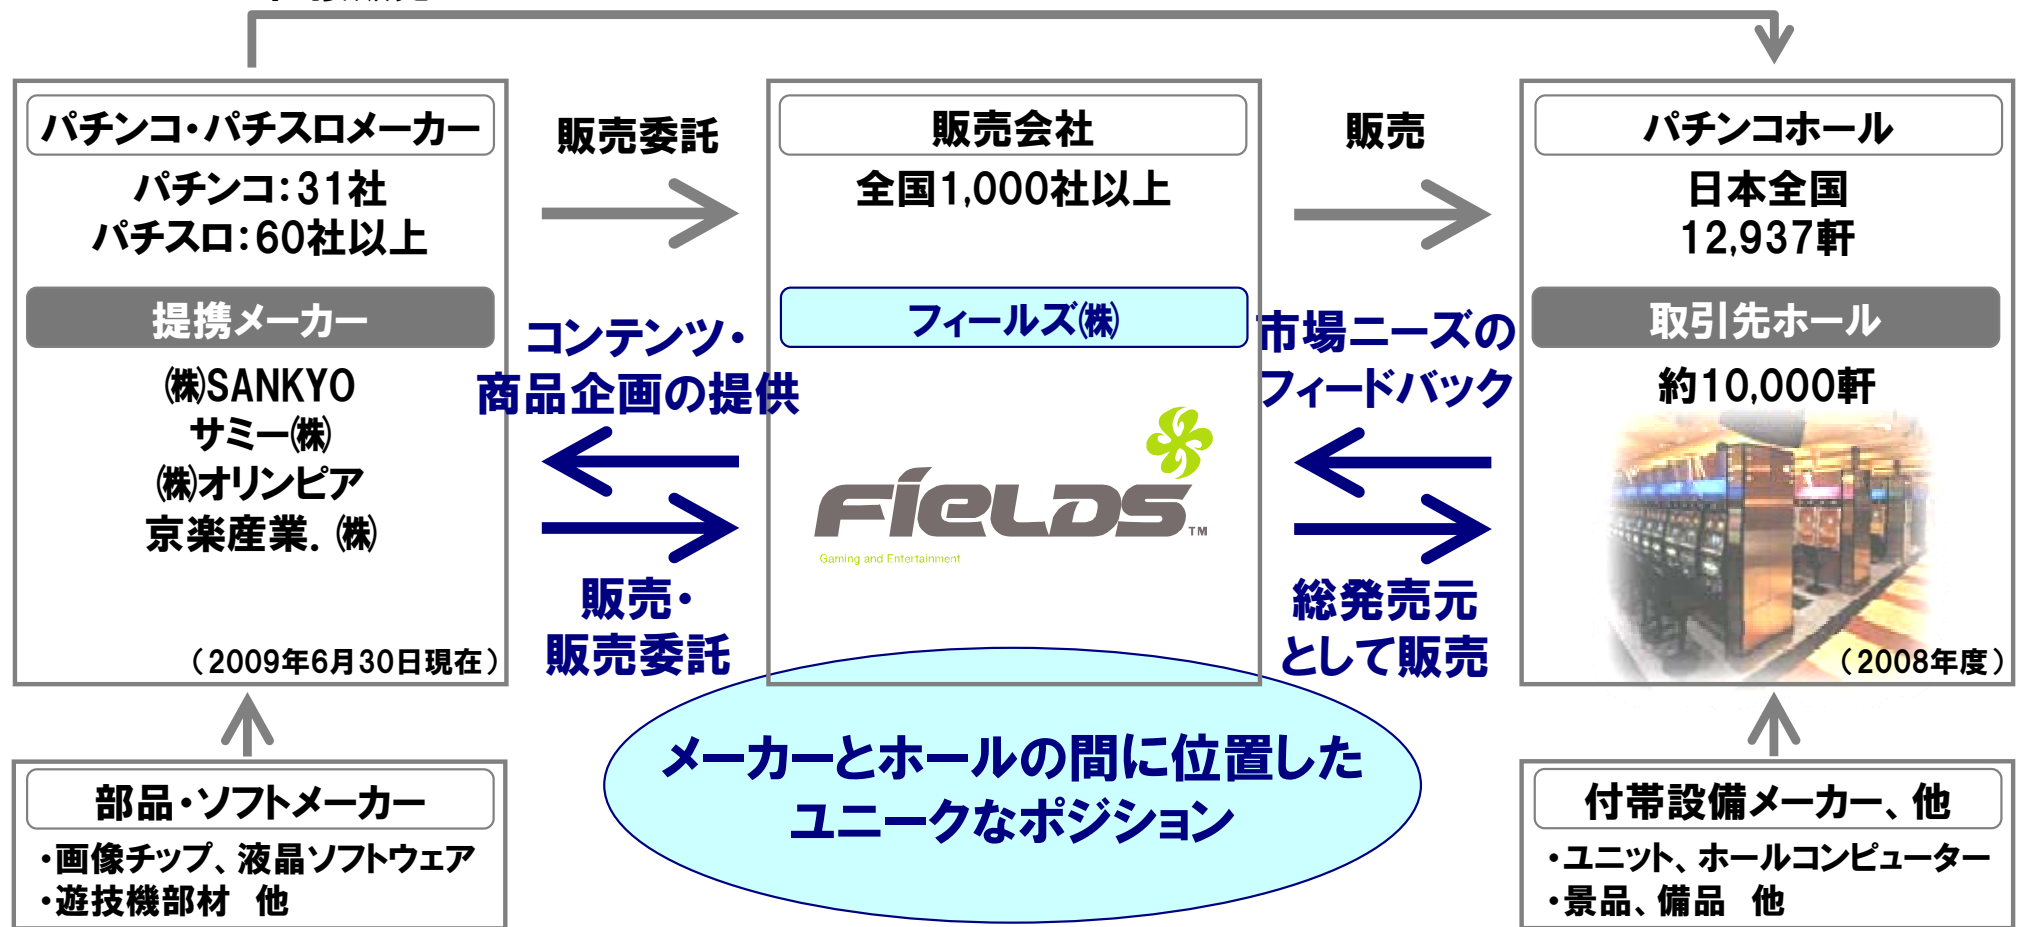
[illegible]

パチンコ・パチスロメーカー
パチンコ:31社
パチスロ:60社以上

提携メーカー
㈱SANKYO
サミー㈱
㈱オリンピア
京楽産業. ㈱

(2009年6月30日現在)

販売委託

コンテンツ・
商品企画の提供

販売・
販売委託

販売会社
全国1,000社以上

フィールズ㈱

FiELDS™
Gaming and Entertainment

販売

市場ニーズの
フィードバック

総発売元
として販売

パチンコホール
日本全国
12,937軒

取引先ホール
約10,000軒

(2008年度)

メーカーとホールの間に位置した
ユニークなポジション

部品・ソフトメーカー
・画像チップ、液晶ソフトウェア
・遊技機部材 他

付帯設備メーカー、他
・ユニット、ホールコンピューター
・景品、備品 他